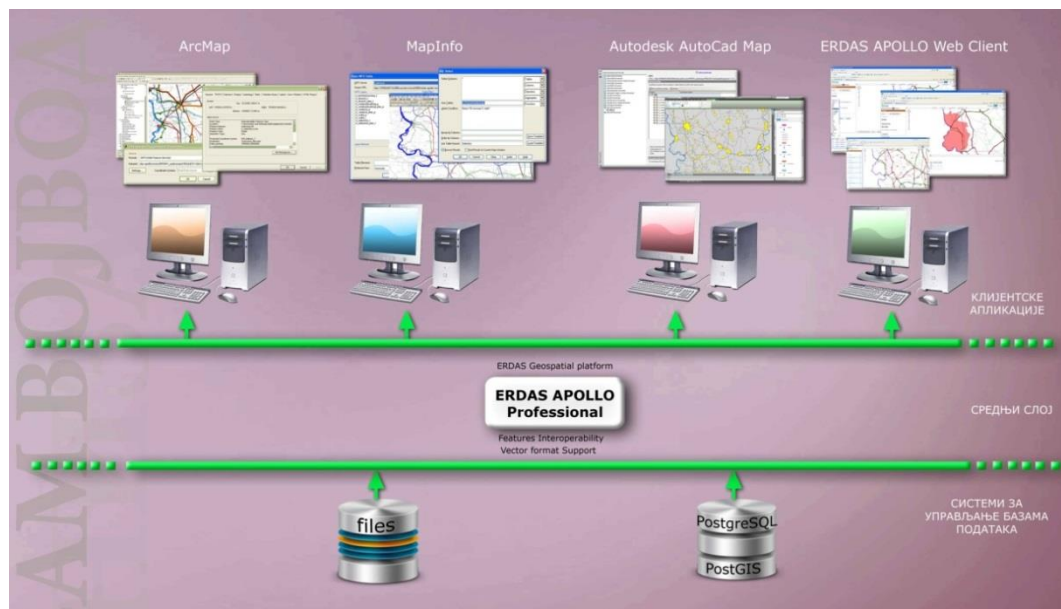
AMBOJBOA

ArcMap

MapInfo

Autodesk AutoCad Map

ERDAS APOLLO Web Client

КЛИЈЕНТСКЕ АПЛИКАЦИЈЕ

ERDAS Geospatial platform

ERDAS APOLLO Professional

Features Interoperability
Vector format Support

СРЕДЊИ СЛОЈ

files

PostgreSQL

PostGIS

СИСТЕМИ ЗА УПРАВЉАЊЕ БАЗАМА ПОДАТАКА